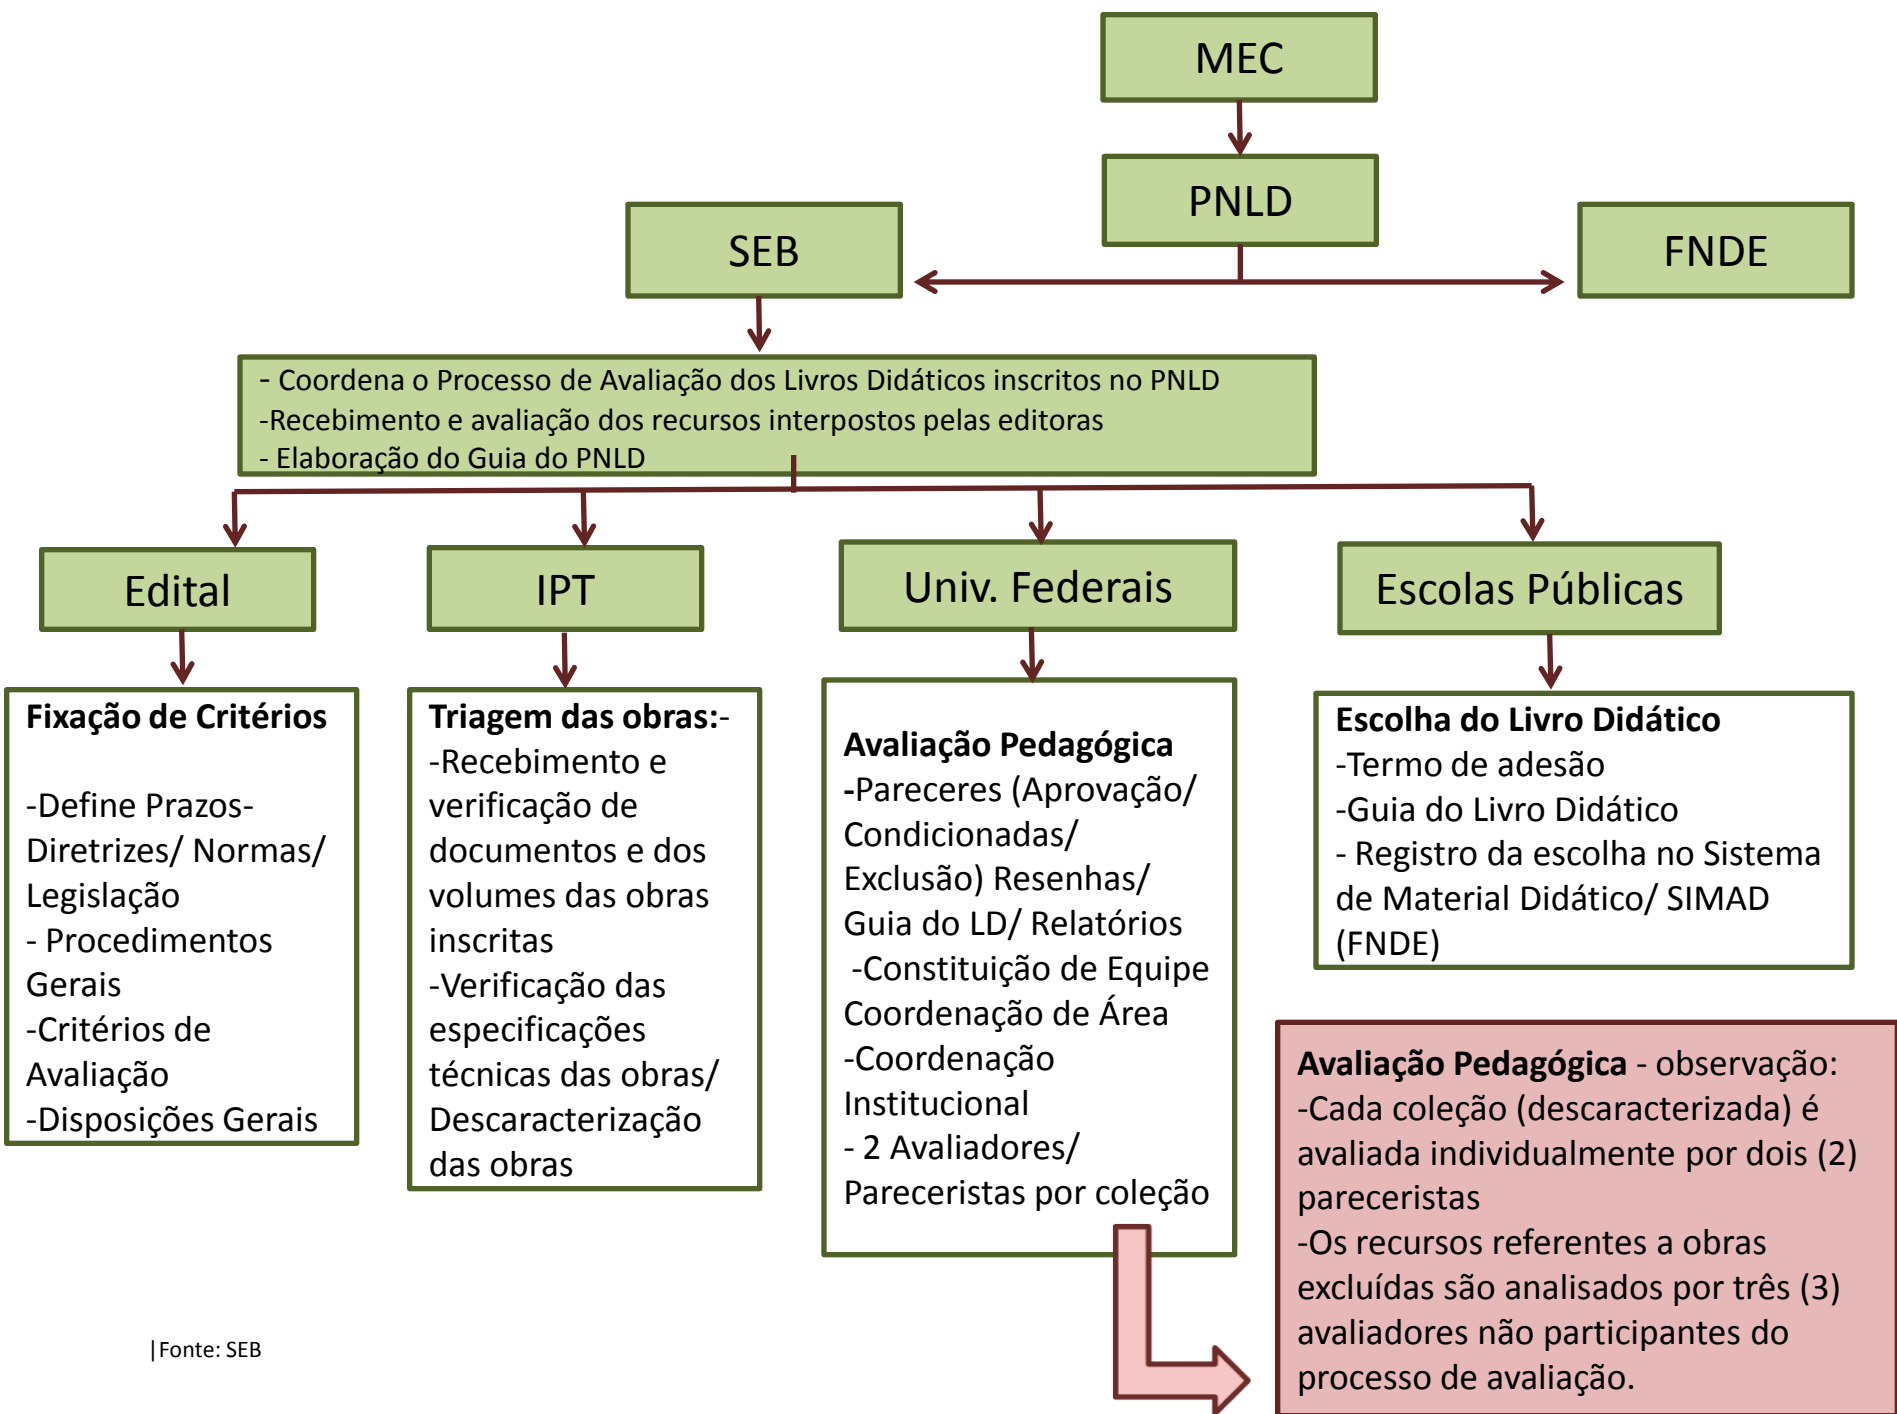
MEC

PNLD

SEB

FNDE

- Coordena o Processo de Avaliação dos Livros Didáticos inscritos no PNLD
-Recebimento e avaliação dos recursos interpostos pelas editoras
- Elaboração do Guia do PNLD

Edital

IPT

Univ. Federais

Escolas Públicas

**Fixação de Critérios**

-Define Prazos-Diretrizes/ Normas/ Legislação
- Procedimentos Gerais
-Critérios de Avaliação
-Disposições Gerais

**Triagem das obras:**-
-Recebimento e verificação de documentos e dos volumes das obras inscritas
-Verificação das especificações técnicas das obras/ Descaracterização das obras

**Avaliação Pedagógica**
**-**Pareceres (Aprovação/ Condicionadas/ Exclusão) Resenhas/ Guia do LD/ Relatórios
-Constituição de Equipe Coordenação de Área
-Coordenação Institucional
- 2 Avaliadores/ Pareceristas por coleção

**Escolha do Livro Didático**
-Termo de adesão
-Guia do Livro Didático
- Registro da escolha no Sistema de Material Didático/ SIMAD (FNDE)

**Avaliação Pedagógica** - observação:
-Cada coleção (descaracterizada) é avaliada individualmente por dois (2) pareceristas
-Os recursos referentes a obras excluídas são analisados por três (3) avaliadores não participantes do processo de avaliação.

|Fonte: SEB